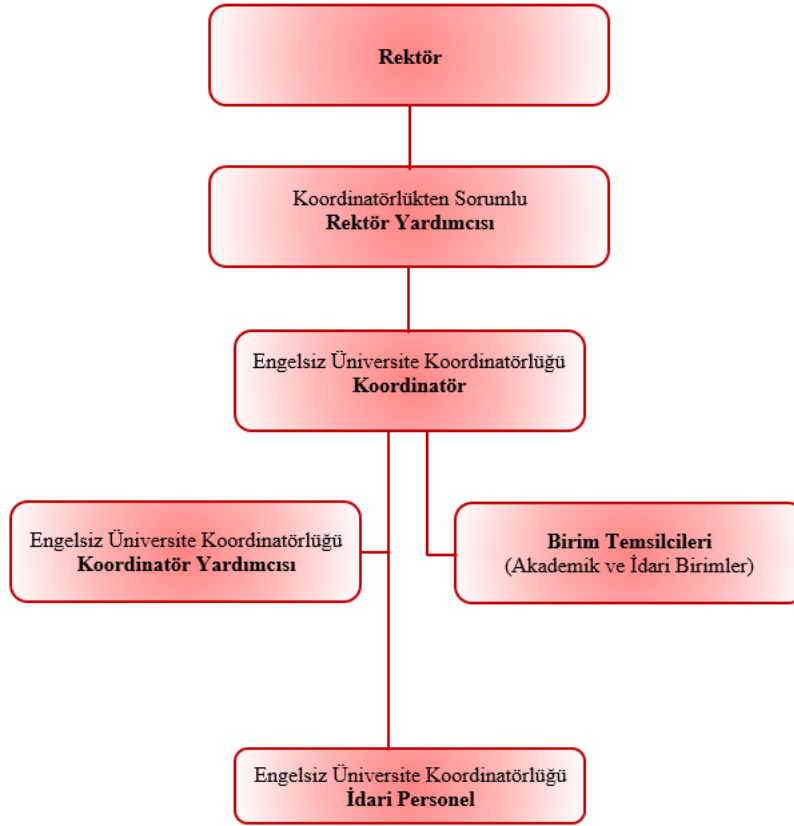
Rektör

Koordinatörlükten Sorumlu
Rektör Yardımcısı

Engelsiz Üniversite Koordinatörlüğü
Koordinatör

Engelsiz Üniversite Koordinatörlüğü
Koordinatör Yardımcısı

Birim Temsilcileri
(Akademik ve İdari Birimler)

Engelsiz Üniversite Koordinatörlüğü
İdari Personel